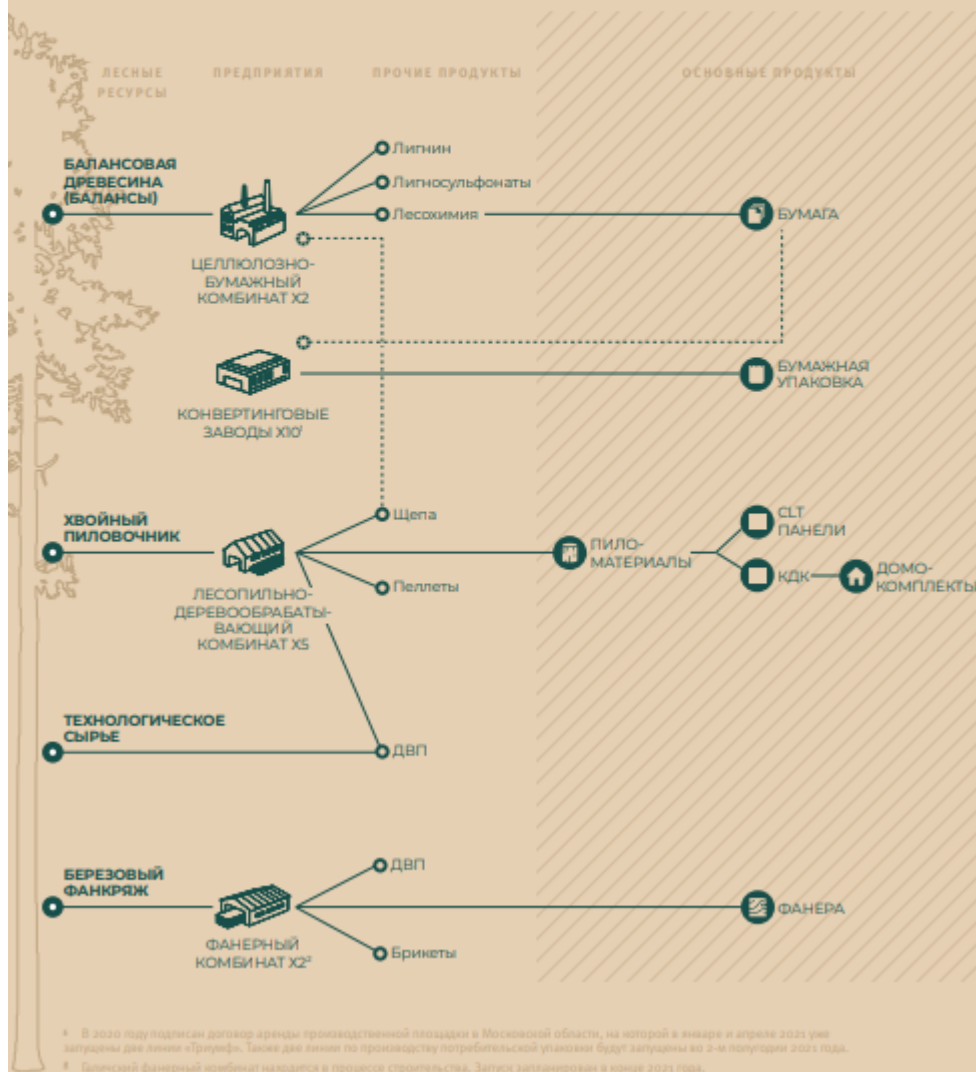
ЛЕСНЫЕ РЕСУРСЫ

ПРЕДПРИЯТИЯ

ПРОЧИЕ ПРОДУКТЫ

ОСНОВНЫЕ ПРОДУКТЫ

БАЛАНСОВАЯ ДРЕВЕСИНА (БАЛАНСЫ)

Лигнин

Лигносульфонаты

Лесохимия

БУМАГА

ЦЕЛЛЮЛОЗНО-БУМАЖНЫЙ КОМБИНАТ X2

КОНВЕРТИНГОВЫЕ ЗАВОДЫ X10¹

БУМАЖНАЯ УПАКОВКА

ХВОЙНЫЙ ПИЛОВОЧНИК

Щепа

Пеллеты

ЛЕСОПИЛЬНО-ДЕРЕВООБРАБАТЫВАЮЩИЙ КОМБИНАТ X5

ПИЛОМАТЕРИАЛЫ

CLT ПАНЕЛИ

КДК

ДОМОКОМПЛЕКТЫ

ТЕХНОЛОГИЧЕСКОЕ СЫРЬЕ

ДВП

БЕРЕЗОВЫЙ ФАНКРЯЖ

ДВП

Брикеты

ФАНЕРНЫЙ КОМБИНАТ X2²

ФАНЕРА

¹ В 2020 году подписан договор аренды производственной площадки в Московской области, на которой в январе и апреле 2021 уже запущены две линии «Триумф». Также две линии по производству потребительской упаковки будут запущены во 2-м полугодии 2021 года.

² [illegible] фанерный комбинат находится в процессе строительства. Запуск запланирован в конце 2021 года.